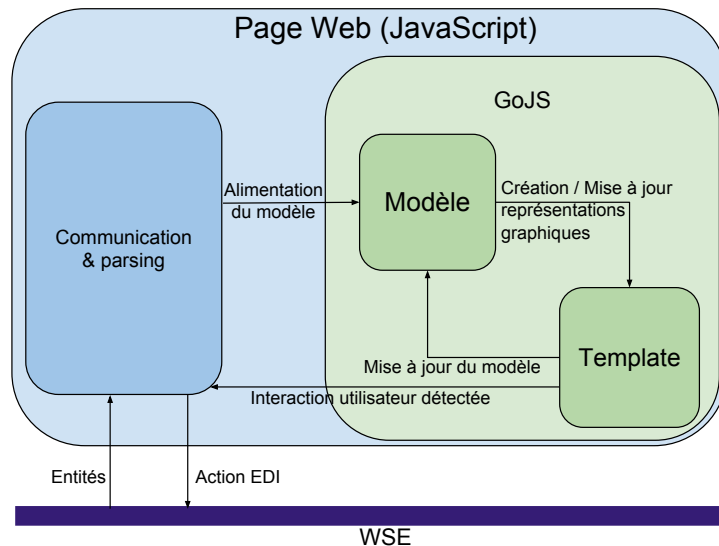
Page Web (JavaScript)

GoJS

Communication & parsing

Alimentation du modèle

Modèle

Création / Mise à jour représentations graphiques

Template

Mise à jour du modèle

Interaction utilisateur détectée

Entités

Action EDI

WSE